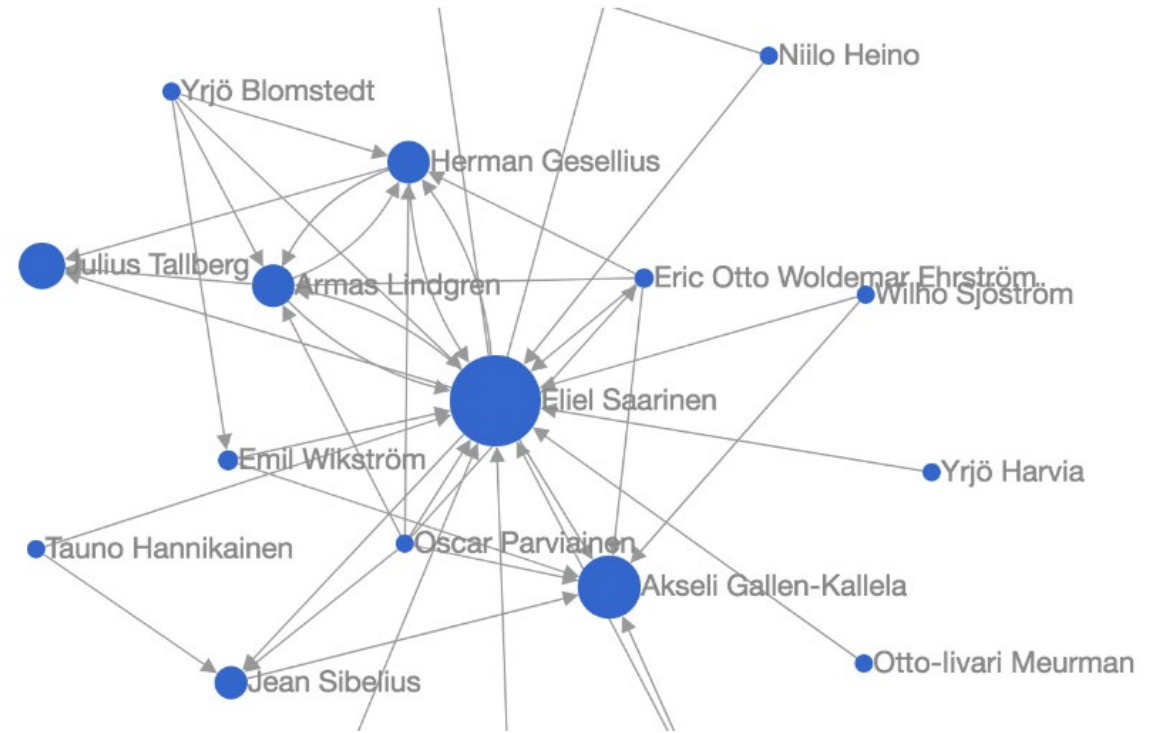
Niilo Heino
Yrjö Blomstedt
Herman Gesellius
Julius Tallberg
Armas Lindgren
Eric Otto Woldemar Ehrström
Wilho Sjöström
Eliel Saarinen
Emil Wikström
Yrjö Harvia
Tauno Hannikainen
Oscar Parviainen
Akseli Gallen-Kallela
Otto-Iivari Meurman
Jean Sibelius